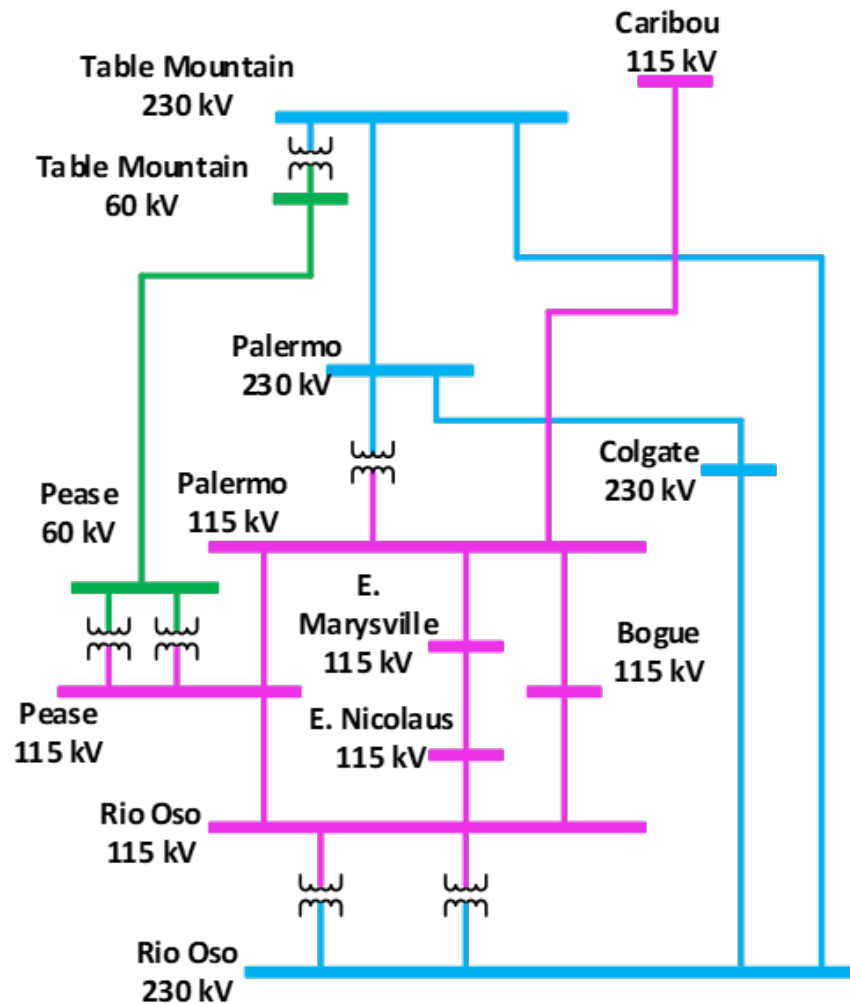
Caribou
115 kV

Table Mountain
230 kV

Table Mountain
60 kV

Palermo
230 kV

Colgate
230 kV

Pease
60 kV

Palermo
115 kV

E. Marysville
115 kV

Bogue
115 kV

Pease
115 kV

E. Nicolaus
115 kV

Rio Oso
115 kV

Rio Oso
230 kV